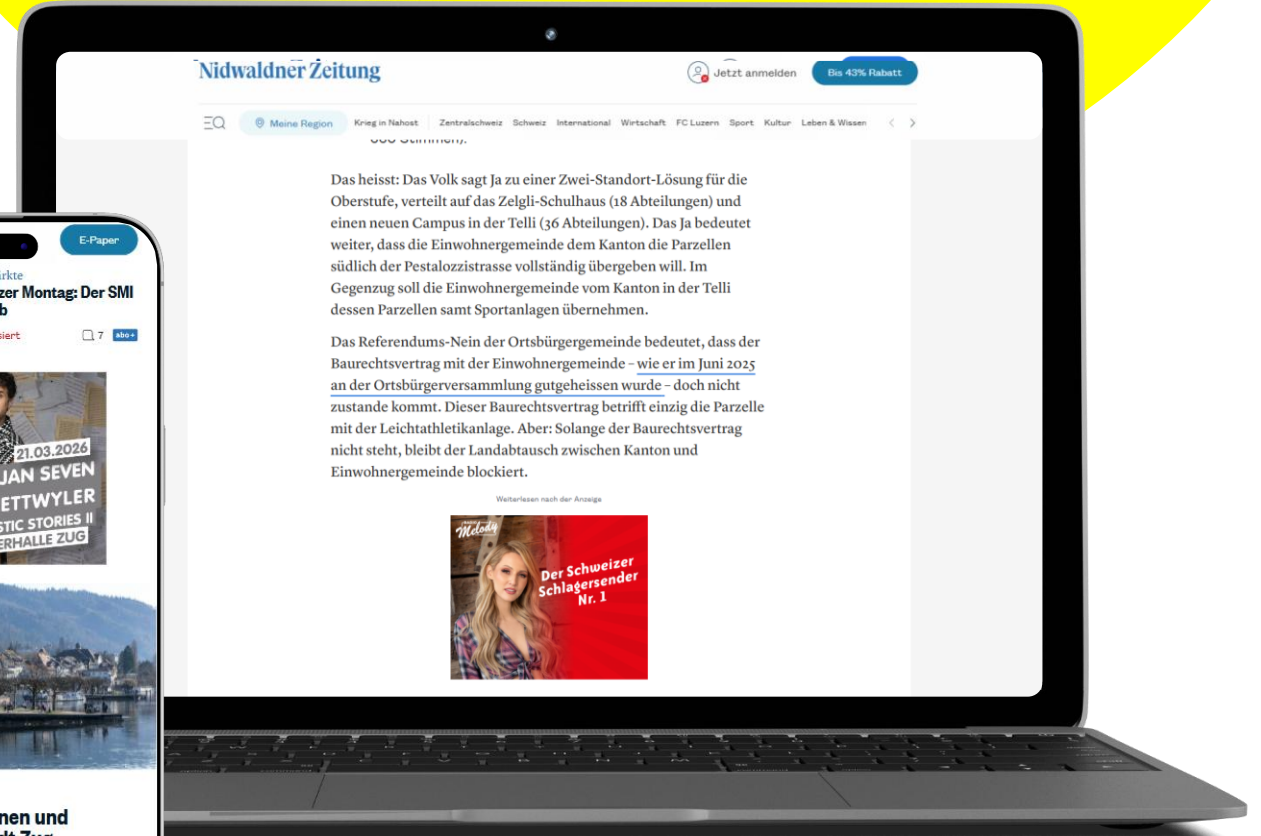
Nidwaldner Zeitung

Jetzt anmelden

Bis 43% Rabatt

Meine Region

Krieg in Nahost

Zentralschweiz

Schweiz

International

Wirtschaft

FC Luzern

Sport

Kultur

Leben & Wissen

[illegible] Stimmen).

Das heisst: Das Volk sagt Ja zu einer Zwei-Standort-Lösung für die Oberstufe, verteilt auf das Zelgli-Schulhaus (18 Abteilungen) und einen neuen Campus in der Telli (36 Abteilungen). Das Ja bedeutet weiter, dass die Einwohnergemeinde dem Kanton die Parzellen südlich der Pestalozzistrasse vollständig übergeben will. Im Gegenzug soll die Einwohnergemeinde vom Kanton in der Telli dessen Parzellen samt Sportanlagen übernehmen.

Das Referendums-Nein der Ortsbürgergemeinde bedeutet, dass der Baurechtsvertrag mit der Einwohnergemeinde – wie er im Juni 2025 an der Ortsbürgerversammlung gutgeheissen wurde – doch nicht zustande kommt. Dieser Baurechtsvertrag betrifft einzig die Parzelle mit der Leichtathletikanlage. Aber: Solange der Baurechtsvertrag nicht steht, bleibt der Landabtausch zwischen Kanton und Einwohnergemeinde blockiert.

Weiterlesen nach der Anzeige

Melody

Der Schweizer Schlagersender Nr. 1

E-Paper

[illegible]rkte

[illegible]zer Montag: Der SMI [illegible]b

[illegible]siert

7

abo+

21.03.2026

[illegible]JAN SEVEN

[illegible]ETTWYLER

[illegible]STIC STORIES II

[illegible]ERHALLE ZUG

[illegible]nen und

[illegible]dt Zug